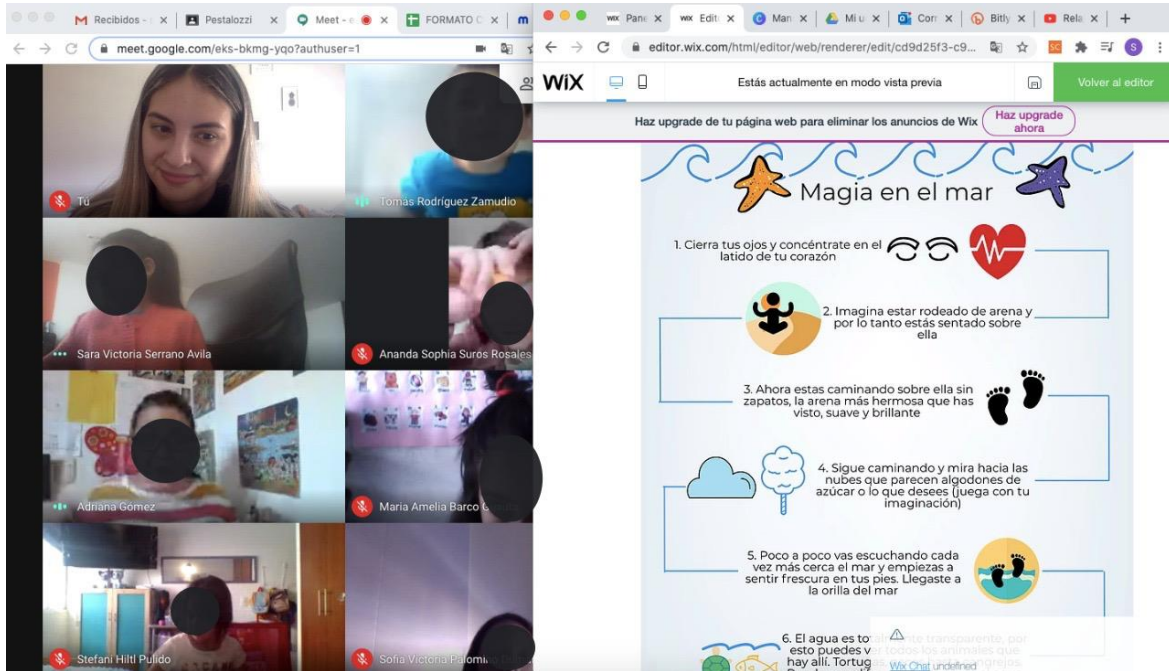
Recibidos - | Pestalozzi | Meet - | FORMATO | m
meet.google.com/eks-bkmg-yqo?authuser=1

Tú
Tomas Rodríguez Zamudio
Sara Victoria Serrano Avila
Ananda Sophia Suros Rosales
Adriana Gomez
Maria Amelia Barco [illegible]
Stefani Hiltl Pulido
Sofia Victoria Palomino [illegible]

Pane | Edit | Man | Mi u | Corr | Bitly | Rela | +
editor.wix.com/html/editor/web/renderer/edit/cd9d25f3-c9...

WiX
Estás actualmente en modo vista previa
Volver al editor

Haz upgrade de tu página web para eliminar los anuncios de Wix
Haz upgrade ahora

Magia en el mar

1. Cierra tus ojos y concéntrate en el latido de tu corazón

2. Imagina estar rodeado de arena y por lo tanto estás sentado sobre ella

3. Ahora estas caminando sobre ella sin zapatos, la arena más hermosa que has visto, suave y brillante

4. Sigue caminando y mira hacia las nubes que parecen algodones de azúcar o lo que desees (juega con tu imaginación)

5. Poco a poco vas escuchando cada vez más cerca el mar y empiezas a sentir frescura en tus pies. Llegaste a la orilla del mar

6. El agua es to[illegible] transparente, por esto puedes v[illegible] todos los animales que hay allí. Tortug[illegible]

Wix Chat undefined